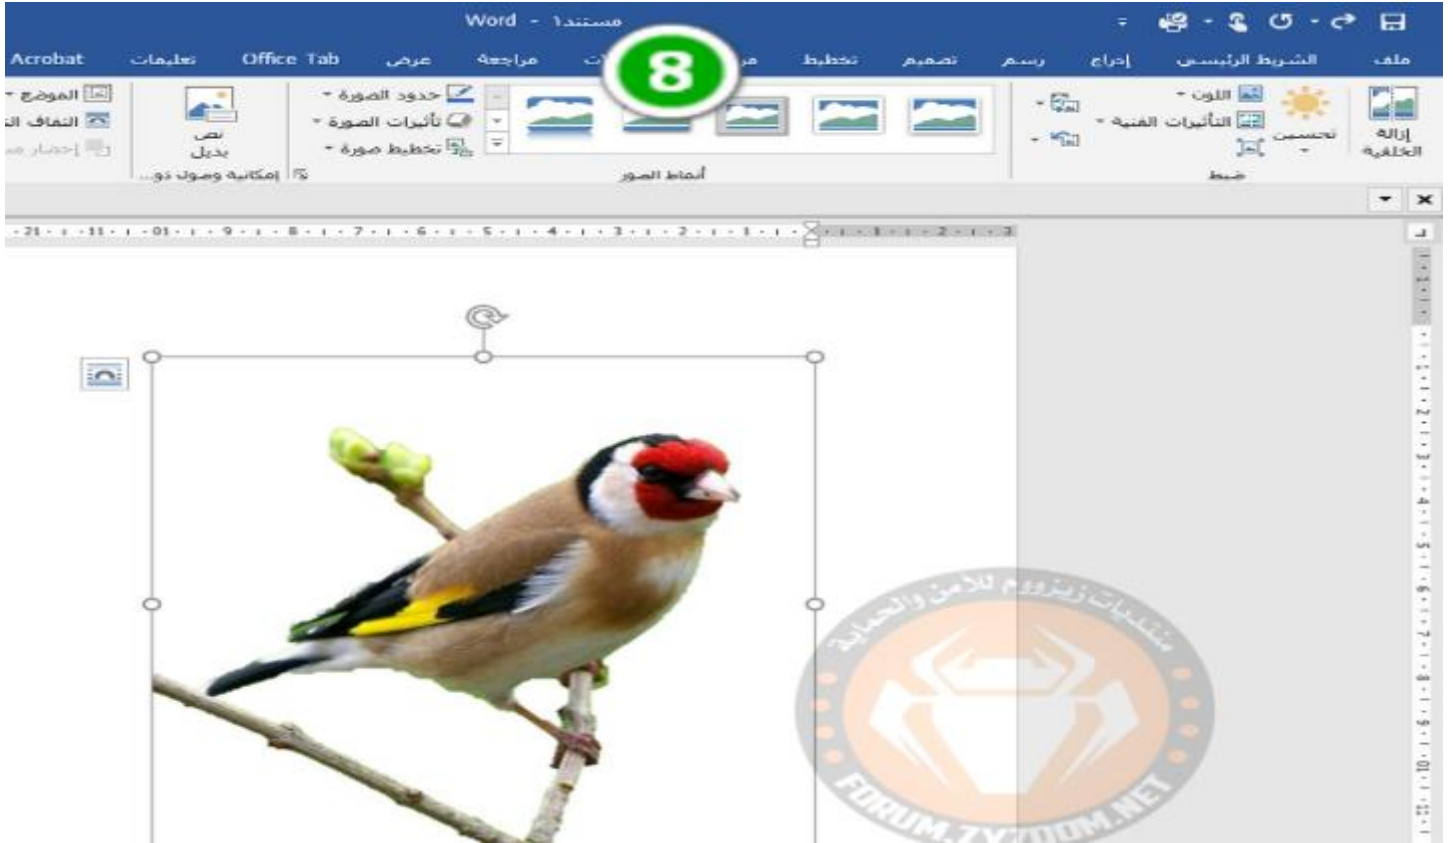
Word - مستند١

ملف الشريط الرئيسي إدراج رسم تصميم تخطيط مر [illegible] ت مراجعة عرض Office Tab تعليمات Acrobat

8

إزالة الخلفية
تحسين
اللون
التأثيرات الفنية
ضبط

أنماط الصور

حدود الصورة
تأثيرات الصورة
تخطيط صورة

نص بديل
إمكانية وصول ذو...

الموضع
التفاف الن
إحضار م

منتديات زيزووم للأمن والحماية
FORUM.ZYZOOM.NET